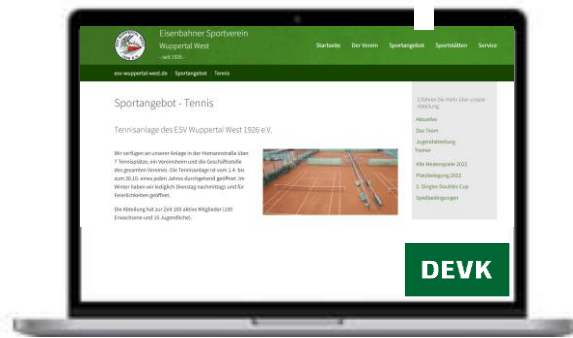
Eisenbahner Sportverein
Wuppertal West
- seit 1926 -

Startseite Der Verein Sportangebot Sportstätten Service

esv-wuppertal-west.de Sportangebot Tennis

Sportangebot - Tennis

Tennisanlage des ESV Wuppertal West 1926 e.V.

Wir verfügen an unserer Anlage in der Hamannstraße über 7 Tennisplätze, ein Vereinsheim und die Geschäftsstelle des gesamten Vereines. Die Tennisanlage ist vom 1.4. bis zum 30.10. eines jeden Jahres durchgehend geöffnet. Im Winter haben wir lediglich Dienstag nachmittags und für Feierlichkeiten geöffnet.

Die Abteilung hat zur Zeit 165 aktive Mitglieder (150 Erwachsene und 15 Jugendliche).

Erfahren Sie mehr über unsere Abteilung

Aktuelles
Das Team
Jugendabteilung
Trainer
Alle Medenspiele 2022
Platzbelegung 2022
2. Slingle Doubles Cup
Spielbedingungen

DEVK